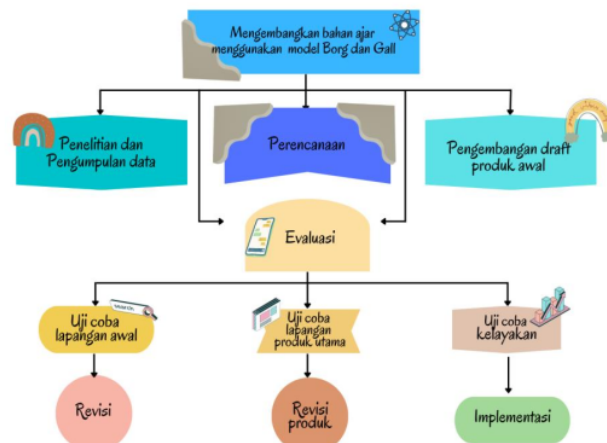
Mengembangkan bahan ajar menggunakan model Borg dan Gall

Penelitian dan Pengumpulan data

Perencanaan

Pengembangan draft produk awal

Evaluasi

Uji coba lapangan awal

Uji coba lapangan produk utama

Uji coba kelayakan

Revisi

Revisi produk

Implementasi